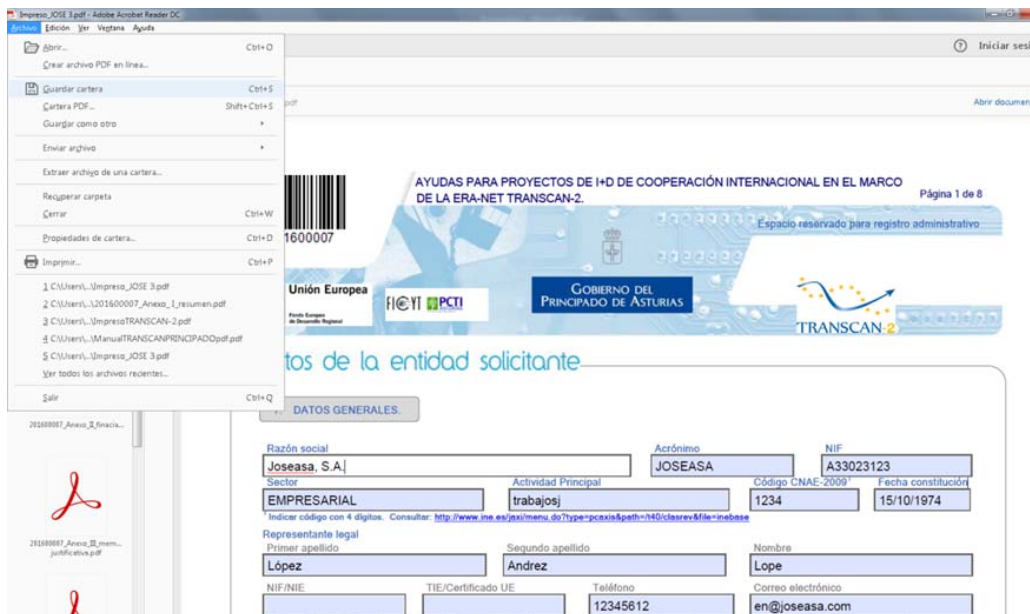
Impreso_JOSE 3.pdf - Adobe Acrobat Reader DC
Archivo Edición Ver Ventana Ayuda

Abrir... Ctrl+O
Crear archivo PDF en línea...
Guardar cartera Ctrl+S
Cartera PDF... Shift+Ctrl+S
Guardar como otro
Enviar archivo
Extraer archivo de una cartera...
Recuperar carpeta
Cerrar Ctrl+W
Propiedades de cartera... Ctrl+D
Imprimir... Ctrl+P
1 C:\Users\...\Impreso_JOSE 3.pdf
2 C:\Users\...\201600007_Anexo_I_resumen.pdf
3 C:\Users\...\ImpresoTRANSCAN-2.pdf
4 C:\Users\...\ManualTRANSCANPRINCIPADOpdf.pdf
5 C:\Users\...\Impreso_JOSE 3.pdf
Ver todos los archivos recientes...
Salir Ctrl+Q

Iniciar sesi
Abrir documen
pdf

201600007_Anexo_II_financia...
201600007_Anexo_III_mem... justificativa.pdf

AYUDAS PARA PROYECTOS DE I+D DE COOPERACIÓN INTERNACIONAL EN EL MARCO DE LA ERA-NET TRANSCAN-2.
Página 1 de 8
Espacio reservado para registro administrativo
1600007
Unión Europea
Fondo Europeo de Desarrollo Regional
FICYT PCTI
GOBIERNO DEL PRINCIPADO DE ASTURIAS
TRANSCAN-2

tos de la entidad solicitante

DATOS GENERALES.

Razón social
Joseasa, S.A.
Acrónimo
JOSEASA
NIF
A33023123
Sector
EMPRESARIAL
Actividad Principal
trabajosj
Código CNAE-2009¹
1234
Fecha constitución
15/10/1974
¹ Indicar código con 4 dígitos. Consultar: http://www.ine.es/jaxi/menu.do?type=pcaxis&path=/t40/clasrev&file=inebase
Representante legal
Primer apellido
López
Segundo apellido
Andrez
Nombre
Lope
NIF/NIE
TIE/Certificado UE
Teléfono
12345612
Correo electrónico
en@joseasa.com